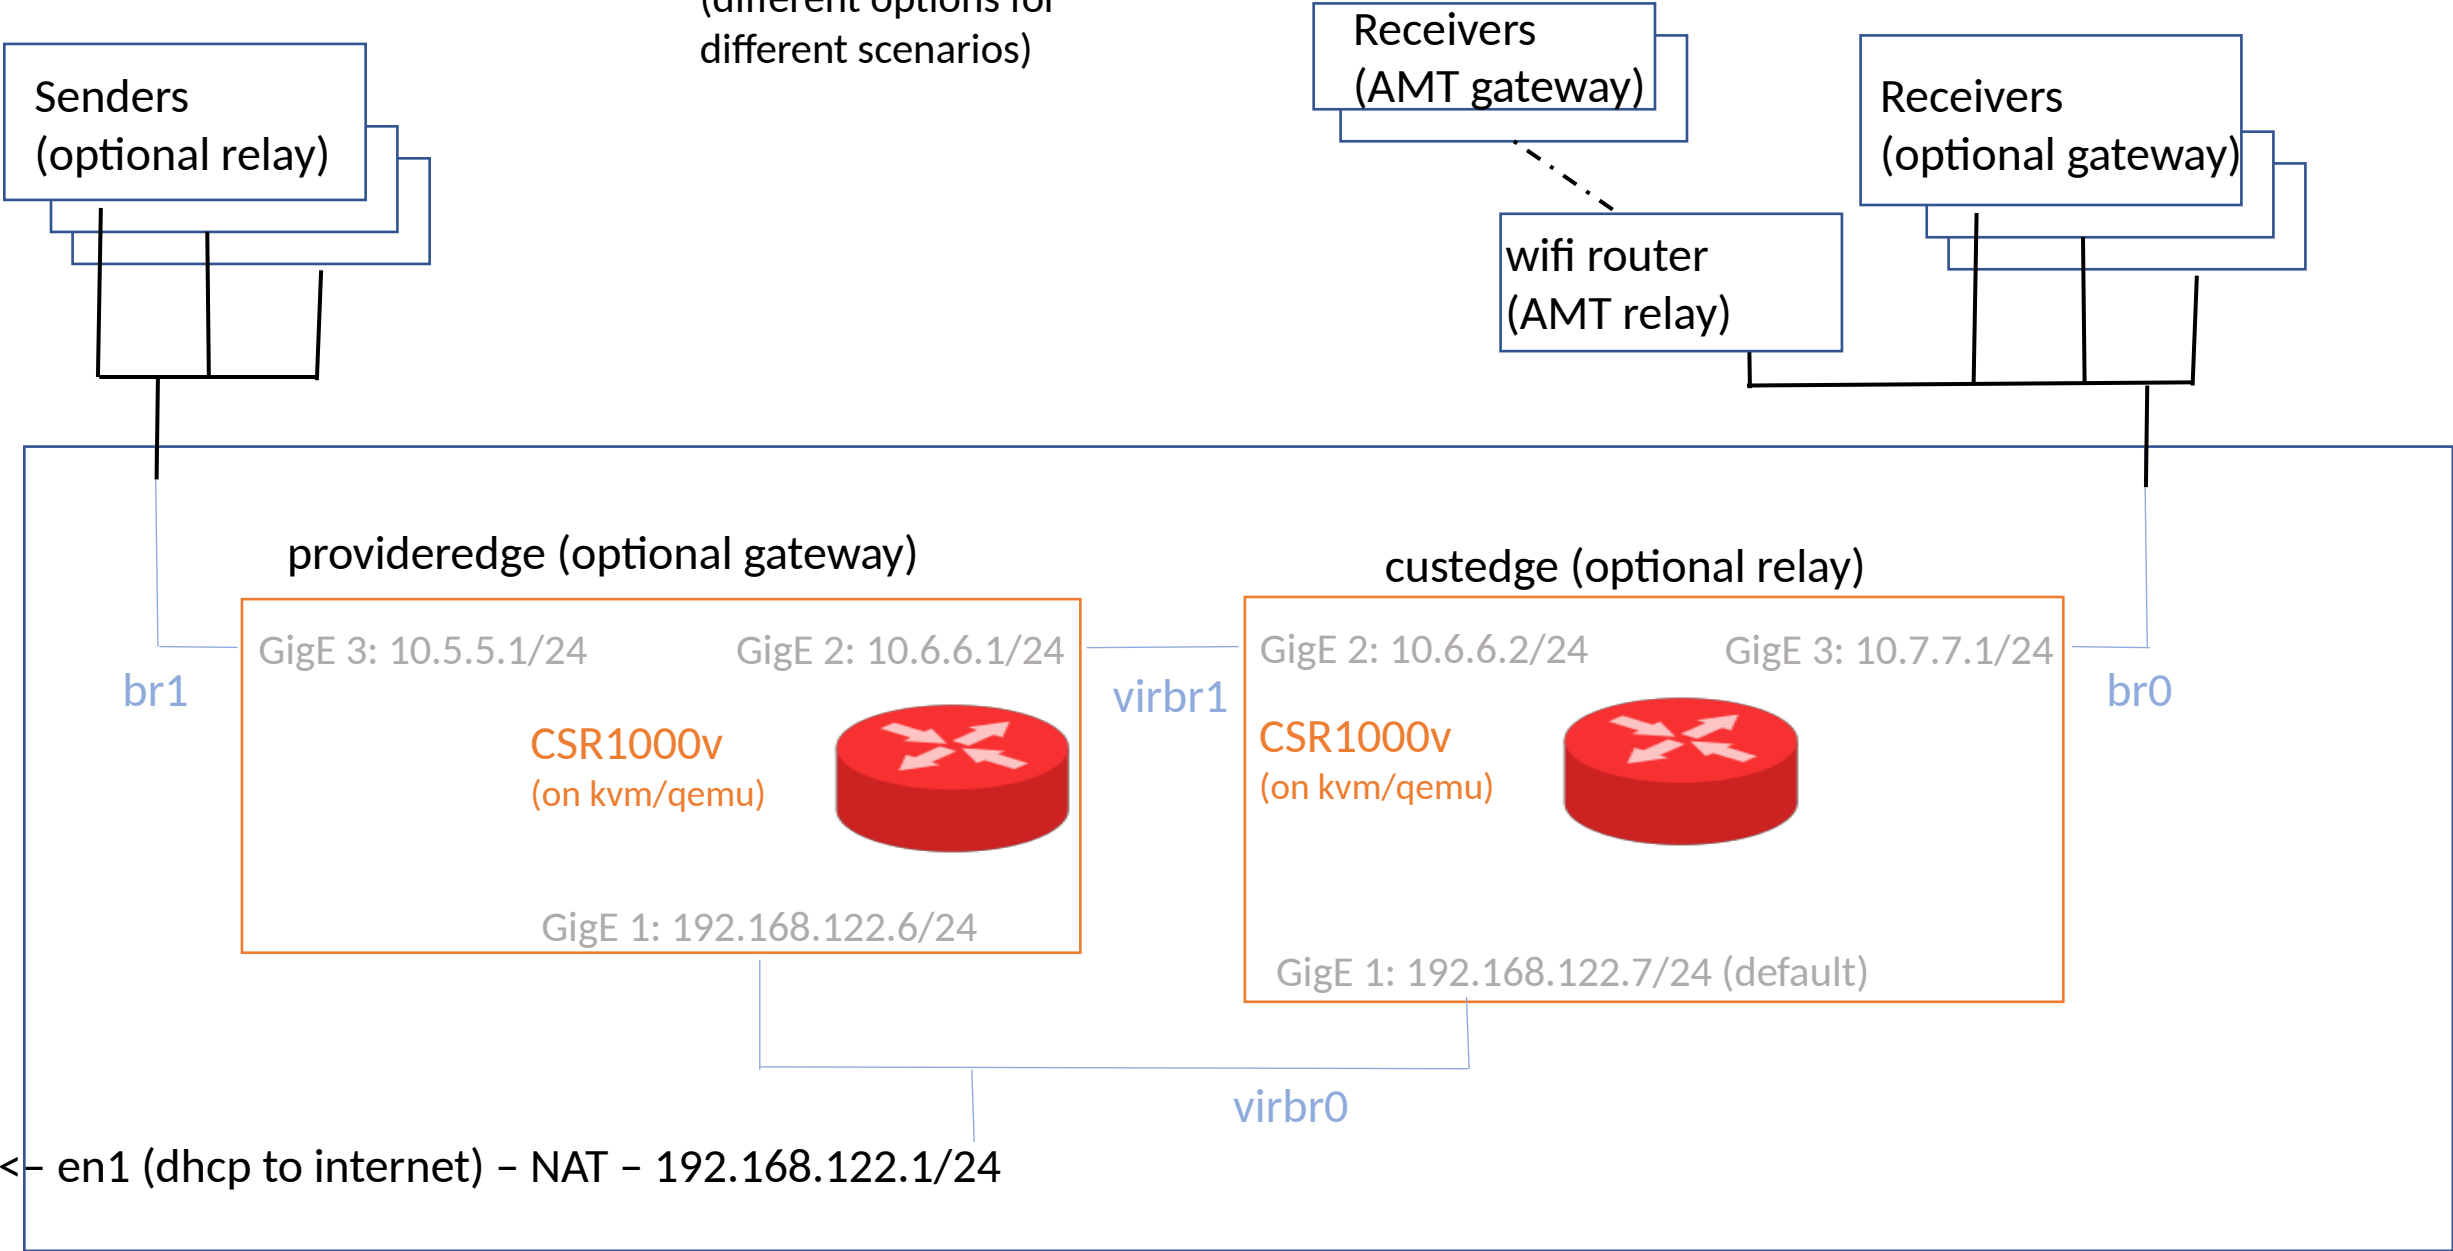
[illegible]
different scenarios)

Senders
(optional relay)

Receivers
(AMT gateway)

Receivers
(optional gateway)

wifi router
(AMT relay)

provideredge (optional gateway)

custedge (optional relay)

GigE 3: 10.5.5.1/24

GigE 2: 10.6.6.1/24

GigE 2: 10.6.6.2/24

GigE 3: 10.7.7.1/24

br1

virbr1

br0

CSR1000v
(on kvm/qemu)

CSR1000v
(on kvm/qemu)

GigE 1: 192.168.122.6/24

GigE 1: 192.168.122.7/24 (default)

virbr0

<– en1 (dhcp to internet) – NAT – 192.168.122.1/24